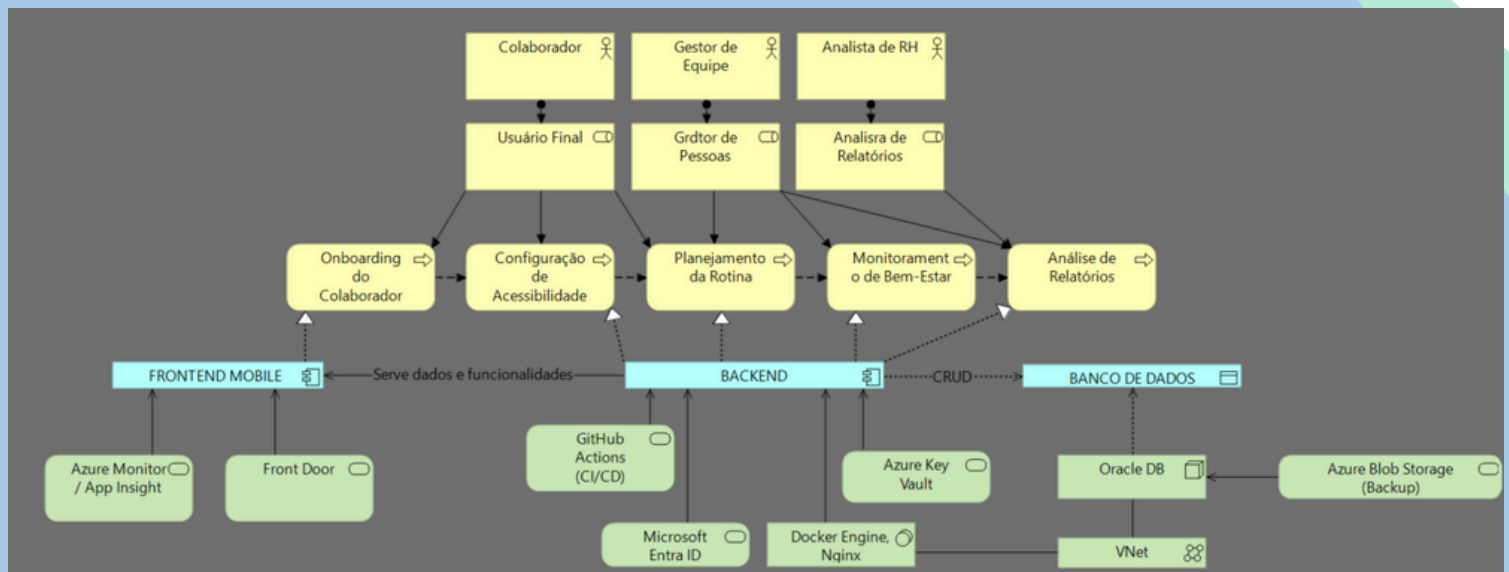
Colaborador

Gestor de Equipe

Analista de RH

Usuário Final

Grdtor de Pessoas

Analisra de Relatórios

Onboarding do Colaborador

Configuração de Acessibilidade

Planejamento da Rotina

Monitoramento de Bem-Estar

Análise de Relatórios

FRONTEND MOBILE

Serve dados e funcionalidades

BACKEND

CRUD

BANCO DE DADOS

Azure Monitor / App Insight

Front Door

GitHub Actions (CI/CD)

Microsoft Entra ID

Docker Engine, Nginx

Azure Key Vault

Oracle DB

Azure Blob Storage (Backup)

VNet